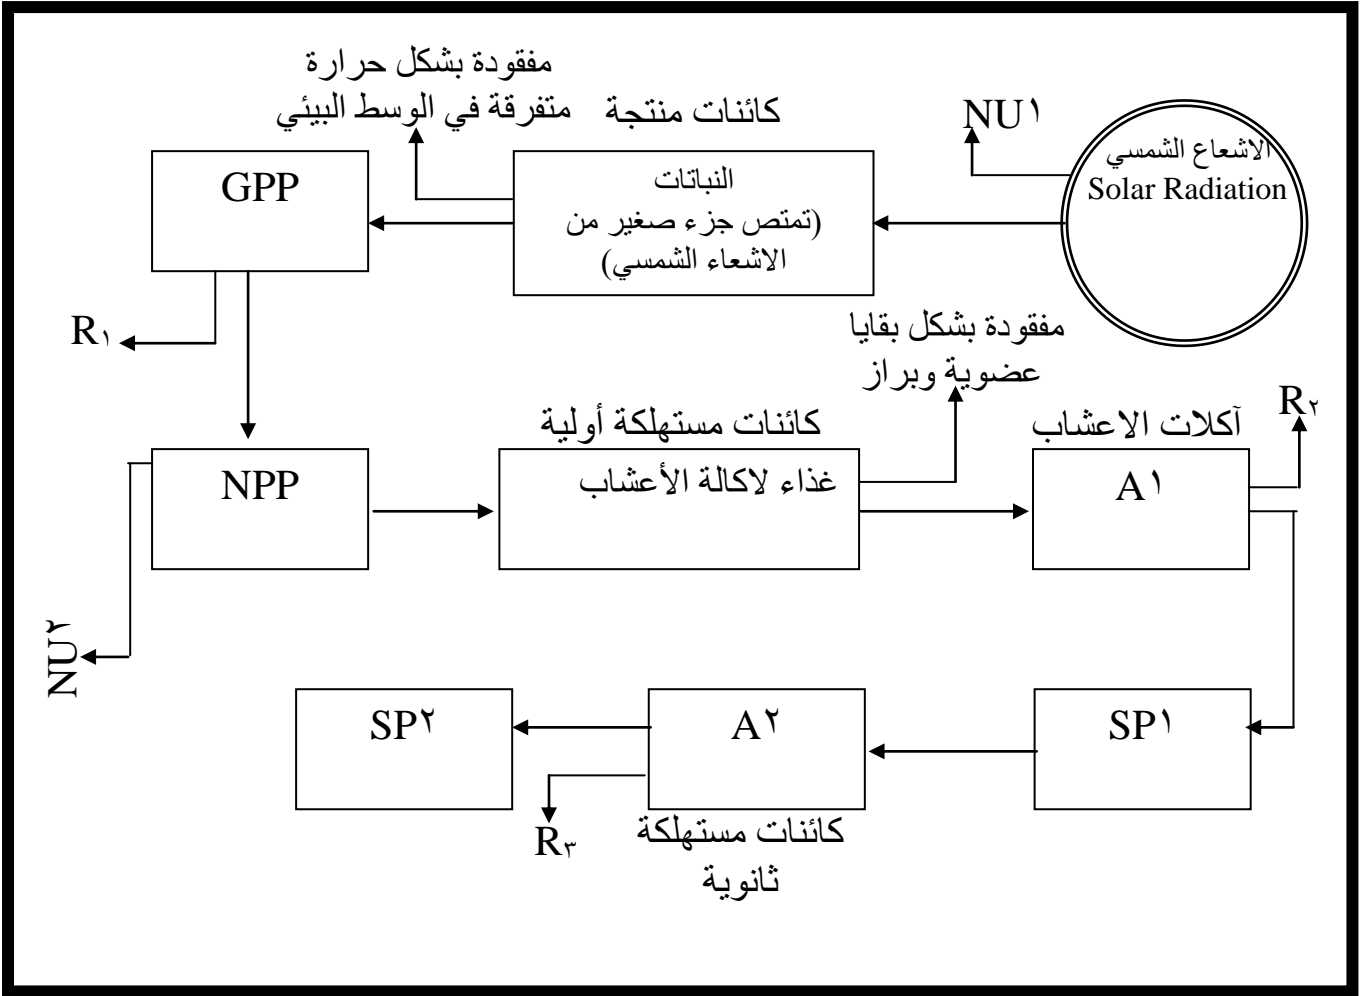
مفقودة بشكل حرارة
متفرقة في الوسط البيئي

كائنات منتجة

NU١

الاشعاع الشمسي
Solar Radiation

GPP

النباتات
(تمتص جزء صغير من
الاشعاع الشمسي)

R١

مفقودة بشكل بقايا
عضوية وبراز

كائنات مستهلكة أولية

آكلات الاعشاب

R٢

NPP

غذاء لاكالة الأعشاب

A١

NU٢

SP٢

A٢

SP١

R٣

كائنات مستهلكة
ثانوية